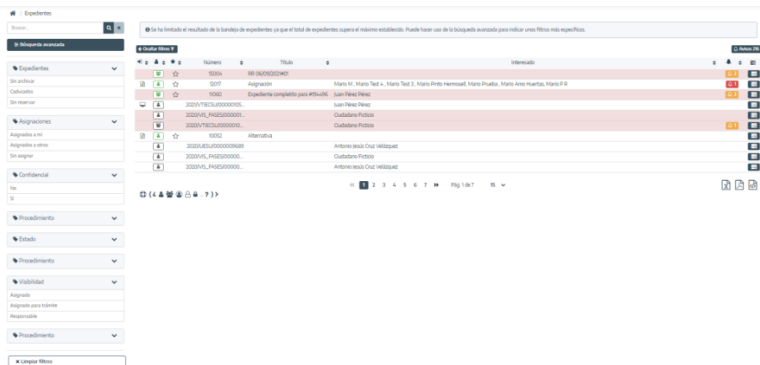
/ Expedientes

Buscar...

Búsqueda avanzada

Se ha limitado el resultado de la bandeja de expedientes ya que el total de expedientes supera el máximo establecido. Puede hacer uso de la búsqueda avanzada para indicar unos filtros más específicos.

Ocultar filtros

Avisos (18)

Expedientes
Sin archivar
Caducados
Sin reservas

Asignaciones
Asignados a mí
Asignados a otros
Sin asignar

Confidencial
No
Sí

Procedimiento

Estado

Procedimiento

Visibilidad
Asignado
Asignado para trámite
Responsable

Procedimiento

Limpiar filtros

| Número | Título | Interesado |
|---|---|---|
| 13304 | RR 06/09/2021#01 | |
| 13317 | Asignación | Mario M., Mario Test 4., Mario Test 3., Mario Pinto Hermosell, Mario Prueba, Mario Amo Huertas, Mario P R |
| 11060 | Expediente completito para #15#c06 | Juan Pérez Pérez |
| 2020/VTECSU/00000105... | | Juan Pérez Pérez |
| 2020/VIS_PASES/000001... | | Ciudadano Ficticio |
| 2020/VTECSU/00000010... | | Ciudadano Ficticio |
| 13052 | Alternativa | |
| 2020/UESU/00000009689 | | Antonio Jesús Cruz Velázquez |
| 2020/VIS_PASES/000000... | | Ciudadano Ficticio |
| 2020/VIS_PASES/000000... | | Antonio Jesús Cruz Velázquez |

« 1 2 3 4 5 6 7 » Pág. 1 de 7 15